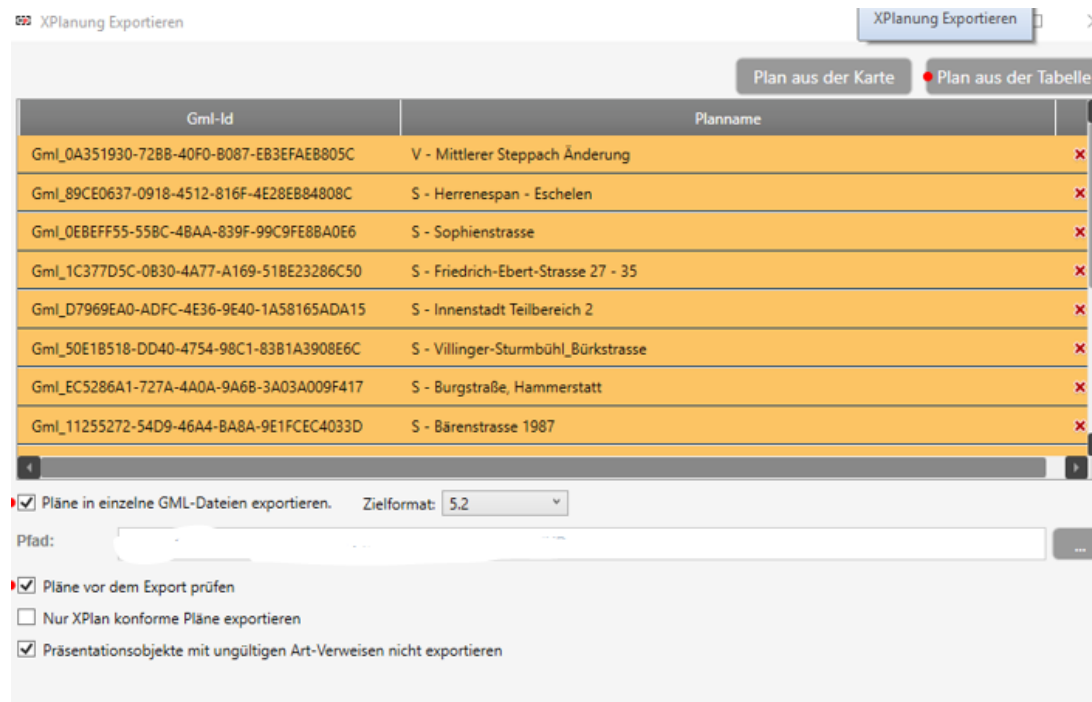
XPlanung Exportieren

XPlanung Exportieren

Plan aus der Karte

Plan aus der Tabelle

| Gml-Id | Planname | |
|---|---|---|
| Gml_0A351930-72BB-40F0-B087-EB3EFAEB805C | V - Mittlerer Steppach Änderung | × |
| Gml_89CE0637-0918-4512-816F-4E28EB84808C | S - Herrenespan - Eschelen | × |
| Gml_0EBEFF55-55BC-4BAA-839F-99C9FE8BA0E6 | S - Sophienstrasse | × |
| Gml_1C377D5C-0B30-4A77-A169-51BE23286C50 | S - Friedrich-Ebert-Strasse 27 - 35 | × |
| Gml_D7969EA0-ADFC-4E36-9E40-1A58165ADA15 | S - Innenstadt Teilbereich 2 | × |
| Gml_50E1B518-DD40-4754-98C1-83B1A3908E6C | S - Villinger-Sturmbühl_Bürkstrasse | × |
| Gml_EC5286A1-727A-4A0A-9A6B-3A03A009F417 | S - Burgstraße, Hammerstatt | × |
| Gml_11255272-54D9-46A4-BA8A-9E1FCEC4033D | S - Bärenstrasse 1987 | × |

Pläne in einzelne GML-Dateien exportieren.

Zielformat: 5.2

Pfad: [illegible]

...

Pläne vor dem Export prüfen

Nur XPlan konforme Pläne exportieren

Präsentationsobjekte mit ungültigen Art-Verweisen nicht exportieren